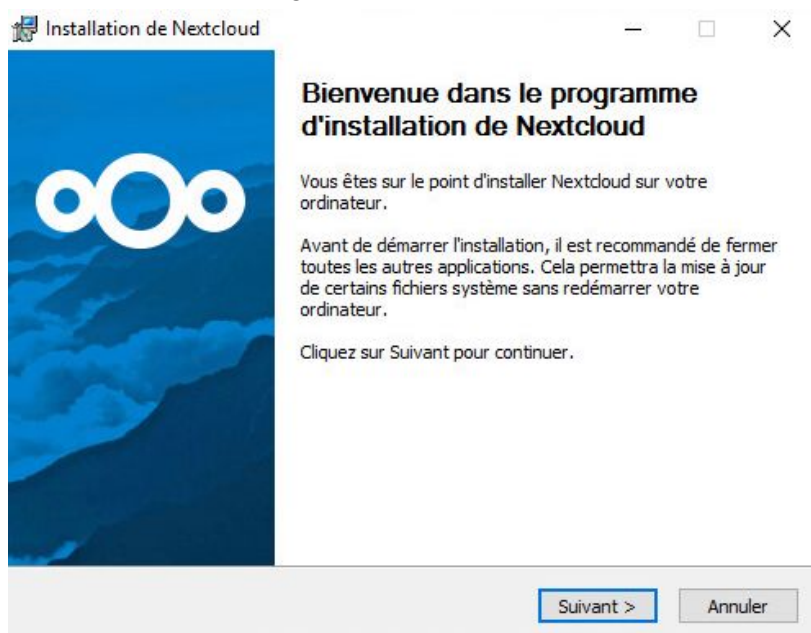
Installation de Nextcloud

Bienvenue dans le programme d'installation de Nextcloud

Vous êtes sur le point d'installer Nextcloud sur votre ordinateur.

Avant de démarrer l'installation, il est recommandé de fermer toutes les autres applications. Cela permettra la mise à jour de certains fichiers système sans redémarrer votre ordinateur.

Cliquez sur Suivant pour continuer.

Suivant >
Annuler